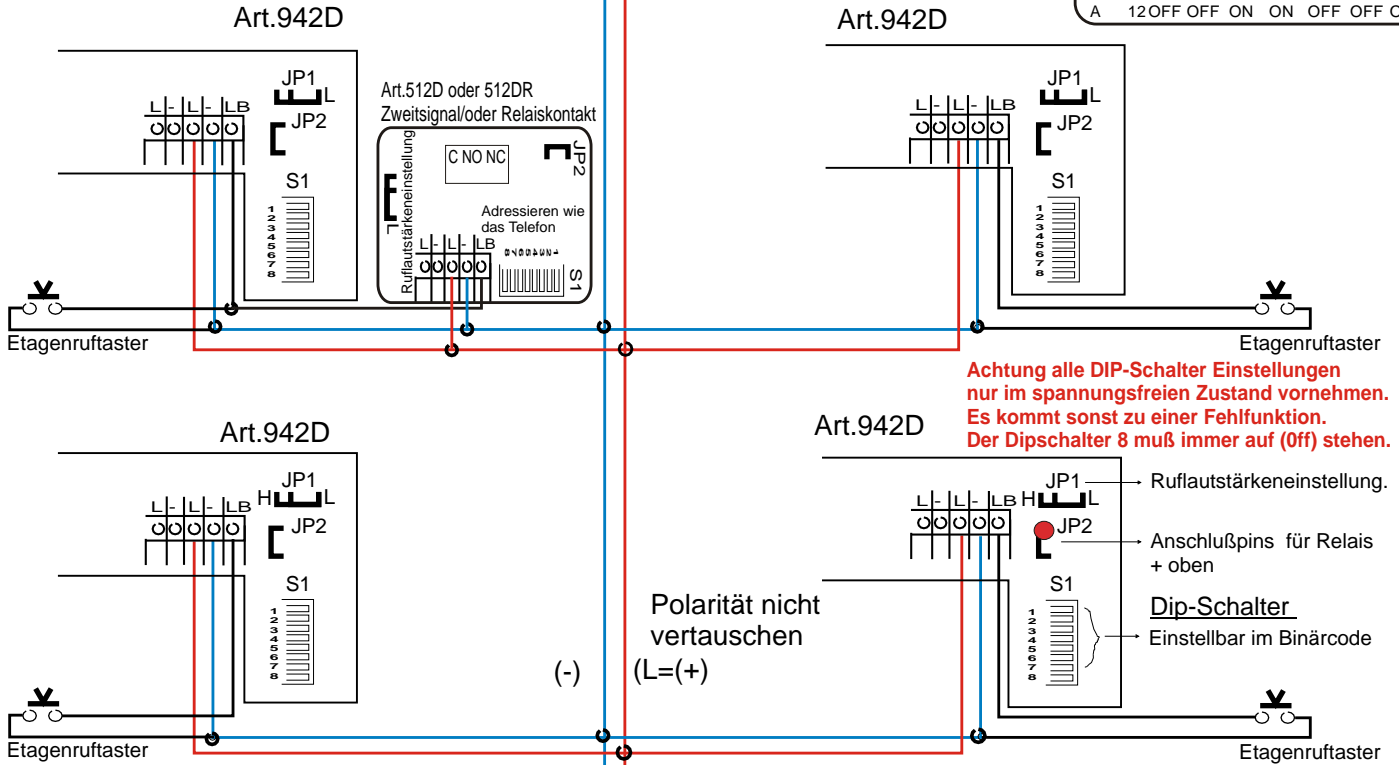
A 12 OFF OFF ON ON OFF OFF O

Art.942D

JP1
L
L- L- LB
JP2
S1
1 2 3 4 5 6 7 8

Art.512D oder 512DR
Zweitsignal/oder Relaiskontakt
C NO NC
JP2
Ruflautstärkeneinstellung
L
Adressieren wie das Telefon
L- L- LB
S1

Art.942D

JP1
L
L- L- LB
JP2
S1
1 2 3 4 5 6 7 8

Etagenruftaster

Etagenruftaster

Achtung alle DIP-Schalter Einstellungen nur im spannungsfreien Zustand vornehmen. Es kommt sonst zu einer Fehlfunktion. Der Dipschalter 8 muß immer auf (0ff) stehen.

Art.942D

JP1
H L
L- L- LB
JP2
S1
1 2 3 4 5 6 7 8

Art.942D

JP1
Ruflautstärkeneinstellung.
L- L- LB H L
JP2
Anschlußpins für Relais + oben
S1
Dip-Schalter
1 2 3 4 5 6 7 8
Einstellbar im Binärcode

Polarität nicht vertauschen

(-) (L=(+)

Etagenruftaster

Etagenruftaster